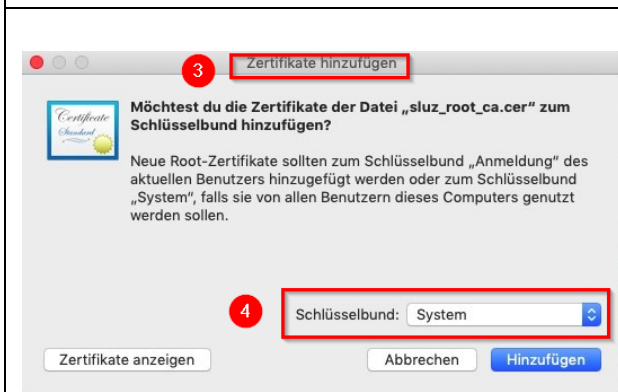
3

Zertifikate hinzufügen

Certificate
Standard

Möchtest du die Zertifikate der Datei „sluz_root_ca.cer" zum Schlüsselbund hinzufügen?

Neue Root-Zertifikate sollten zum Schlüsselbund „Anmeldung" des aktuellen Benutzers hinzugefügt werden oder zum Schlüsselbund „System", falls sie von allen Benutzern dieses Computers genutzt werden sollen.

4

Schlüsselbund: System

Zertifikate anzeigen

Abbrechen

Hinzufügen